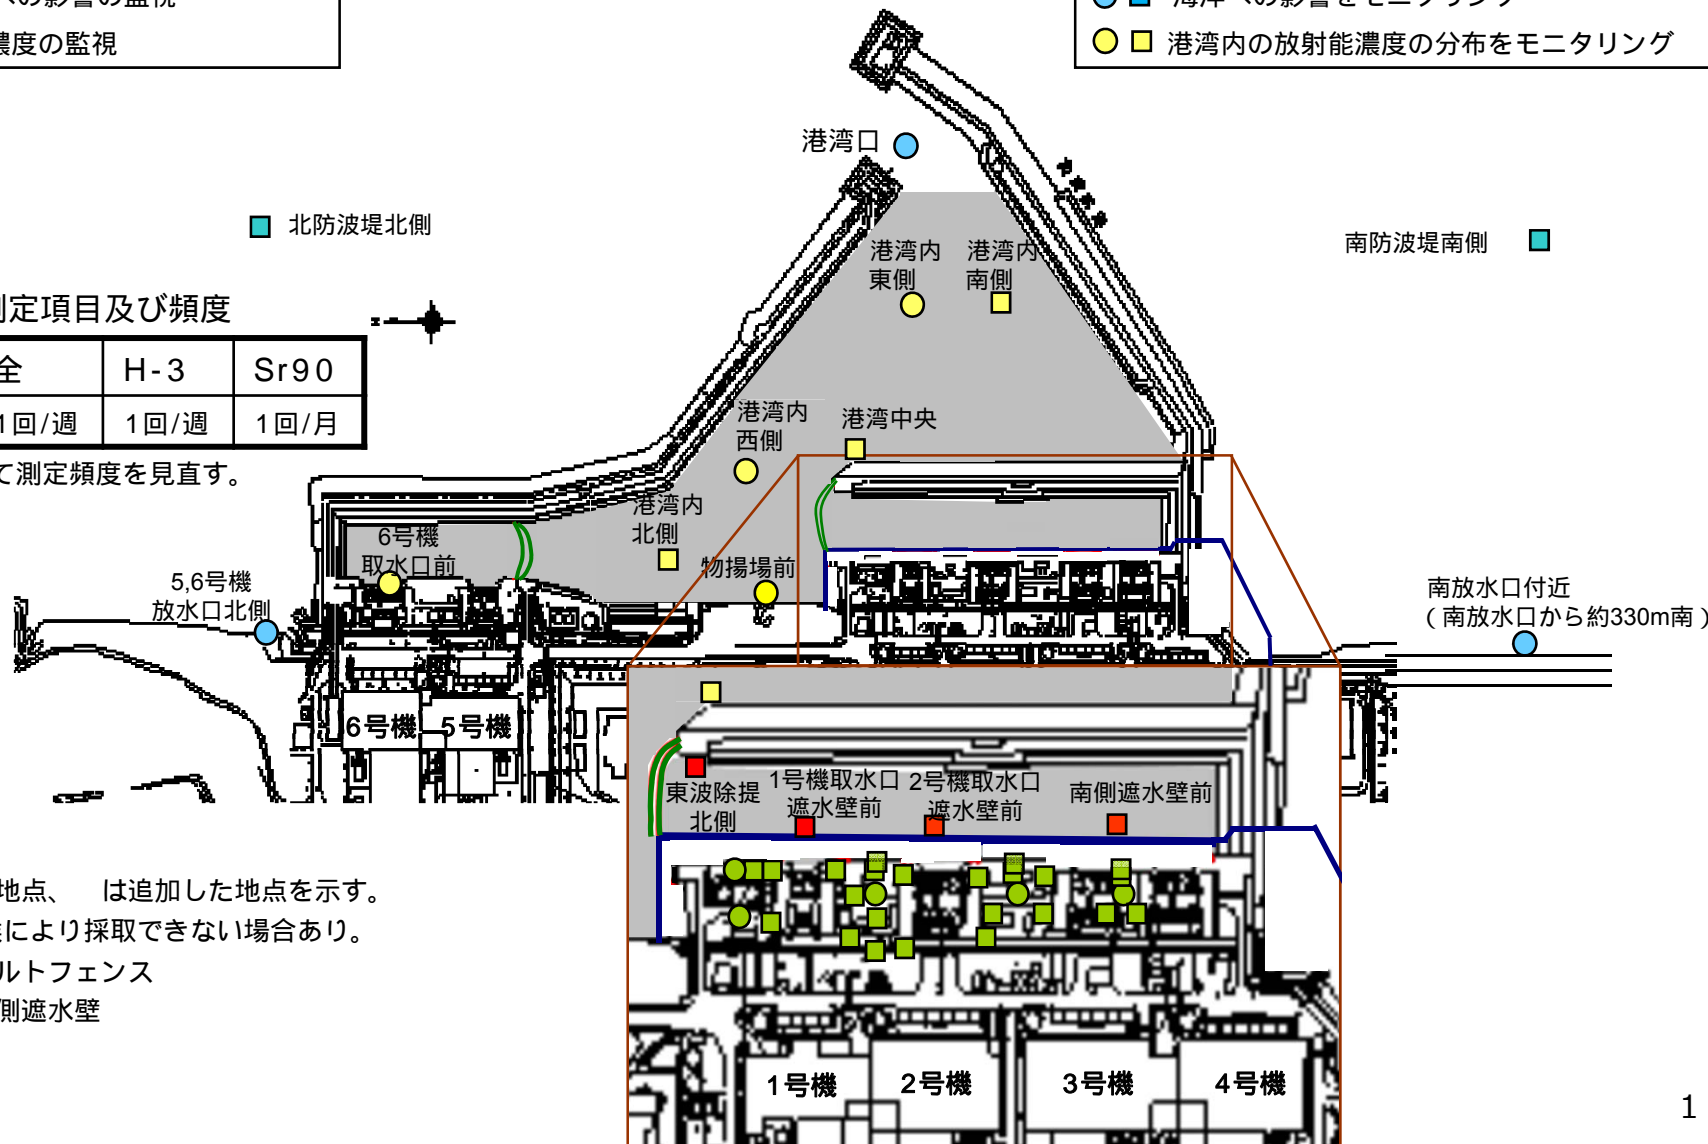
への影響の監視
濃度の監視

海洋への影響をモニタリング
港湾内の放射能濃度の分布をモニタリング

港湾口
北防波堤北側
南防波堤南側
港湾内東側
港湾内南側

測定項目及び頻度

| 全 | H-3 | Sr90 |
|---|---|---|
| 1回/週 | 1回/週 | 1回/月 |

て測定頻度を見直す。

港湾内西側
港湾中央
港湾内北側
6号機取水口前
物揚場前
5,6号機放水口北側
南放水口付近
（南放水口から約330m南）
6号機
5号機
東波除提北側
1号機取水口遮水壁前
2号機取水口遮水壁前
南側遮水壁前

地点、　は追加した地点を示す。
により採取できない場合あり。
ルトフェンス
側遮水壁

1号機
2号機
3号機
4号機

1